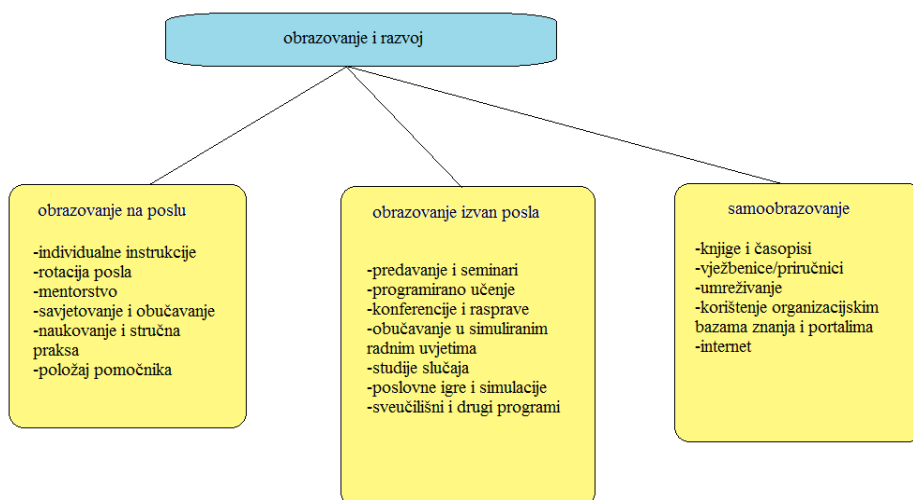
obrazovanje i razvoj

obrazovanje na poslu

-individualne instrukcije
-rotacija posla
-mentorstvo
-savjetovanje i obučavanje
-naukovanje i stručna praksa
-položaj pomoćnika

obrazovanje izvan posla

-predavanje i seminari
-programirano učenje
-konferencije i rasprave
-obučavanje u simuliranim radnim uvjetima
-studije slučaja
-poslovne igre i simulacije
-sveučilišni i drugi programi

samoobrazovanje

-knjige i časopisi
-vježbenice/priručnici
-umrežívanje
-korištenje organizacijskim bazama znanja i portalima
-internet